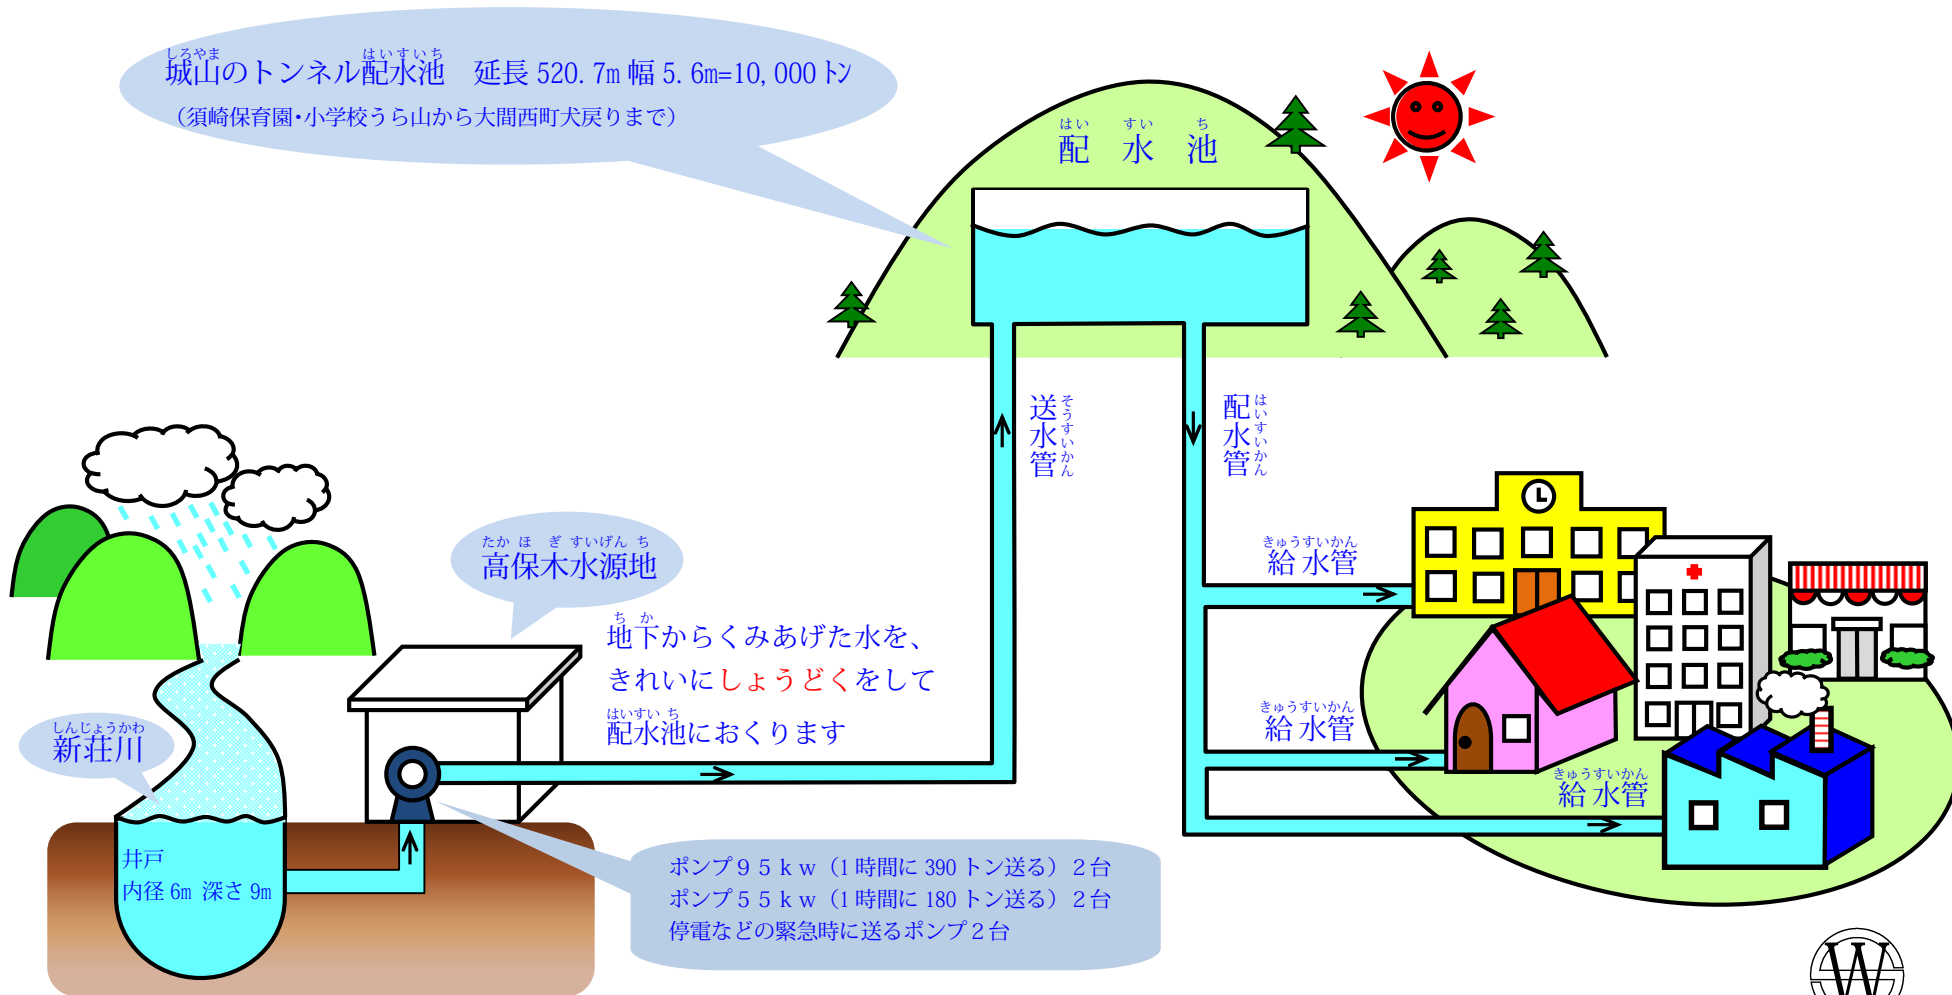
しろやま はいすいち
城山のトンネル配水池　延長 520.7m 幅 5.6m=10,000 トン
（須崎保育園・小学校うら山から大間西町犬戻りまで）

はい すい ち
配 水 池

送水管 そうすいかん

配水管 はいすいかん

きゅうすいかん
給水管

きゅうすいかん
給水管

きゅうすいかん
給水管

たか ほ ぎ すいげん ち
高保木水源地

ち か
地下からくみあげた水を、
きれいにしょうどくをして
はいすい ち
配水池におくります

しんじょうかわ
新荘川

井戸
内径 6m 深さ 9m

ポンプ９５ｋｗ（1 時間に 390 トン送る）２台
ポンプ５５ｋｗ（1 時間に 180 トン送る）２台
停電などの緊急時に送るポンプ２台

W